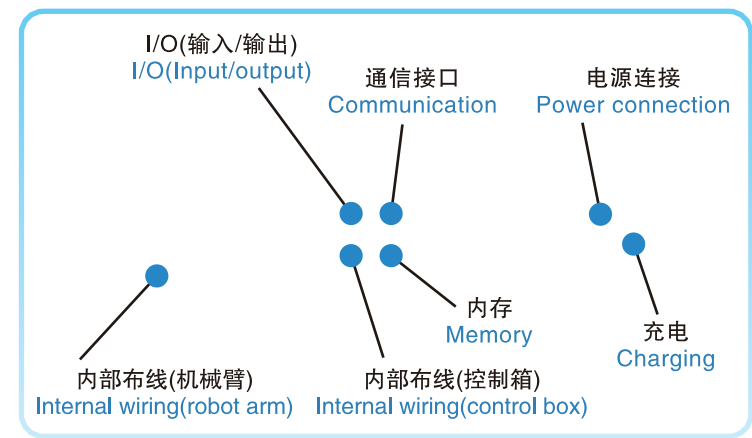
I/O(输入/输出)
I/O(Input/output)

通信接口
Communication

电源连接
Power connection

内存
Memory

充电
Charging

内部布线(机械臂)
Internal wiring(robot arm)

内部布线(控制箱)
Internal wiring(control box)